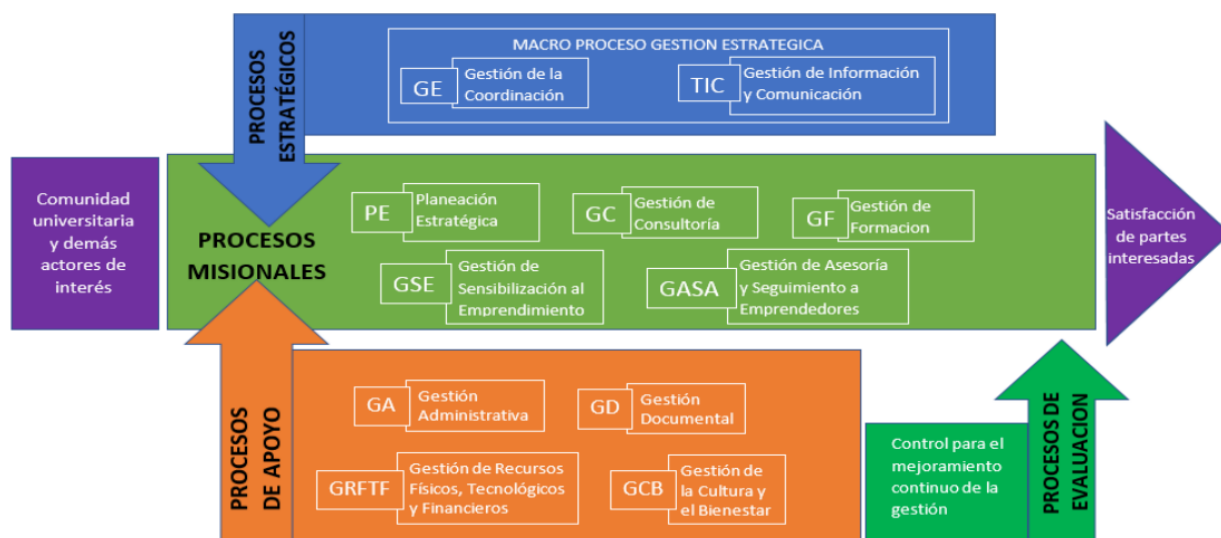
PROCESOS ESTRATÉGICOS

MACRO PROCESO GESTION ESTRATEGICA

GE Gestión de la Coordinación

TIC Gestión de Información y Comunicación

Comunidad universitaria y demás actores de interés

PROCESOS MISIONALES

PE Planeación Estratégica

GC Gestión de Consultoría

GF Gestión de Formacion

GSE Gestión de Sensibilización al Emprendimiento

GASA Gestión de Asesoría y Seguimiento a Emprendedores

Satisfacción de partes interesadas

PROCESOS DE APOYO

GA Gestión Administrativa

GD Gestión Documental

GRFTF Gestión de Recursos Físicos, Tecnológicos y Financieros

GCB Gestión de la Cultura y el Bienestar

Control para el mejoramiento continuo de la gestión

PROCESOS DE EVALUACION